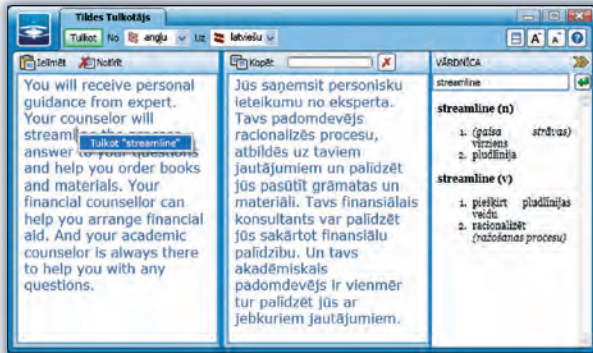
Tildes Tulkotājs

Tulkot No angļu Uz latviešu

Ielīmēt Notīrīt

You will receive personal guidance from expert. Your counselor will streamline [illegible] answer to your questions and help you order books and materials. Your financial counsellor can help you arrange financial aid. And your academic counselor is always there to help you with any questions.

Tulkot "streamline"

Kopēt

Jūs saņemsit personisku ieteikumu no eksperta. Tavs padomdevējs racionalizēs procesu, atbildēs uz taviem jautājumiem un palīdzēt jūs pasūtīt grāmatas un materiāli. Tavs finansiālais konsultants var palīdzēt jūs sakārtot finansiālu palīdzību. Un tavs akadēmiskais padomdevējs ir vienmēr tur palīdzēt jūs ar jebkuriem jautājumiem.

VĀRDNĪCA

streamline

streamline (n)

1. (gaisa strāvas) virziens
2. plūdlīnija

streamline (v)

1. piešķirt plūdlīnijas veidu
2. racionalizēt (ražošanas procesu)